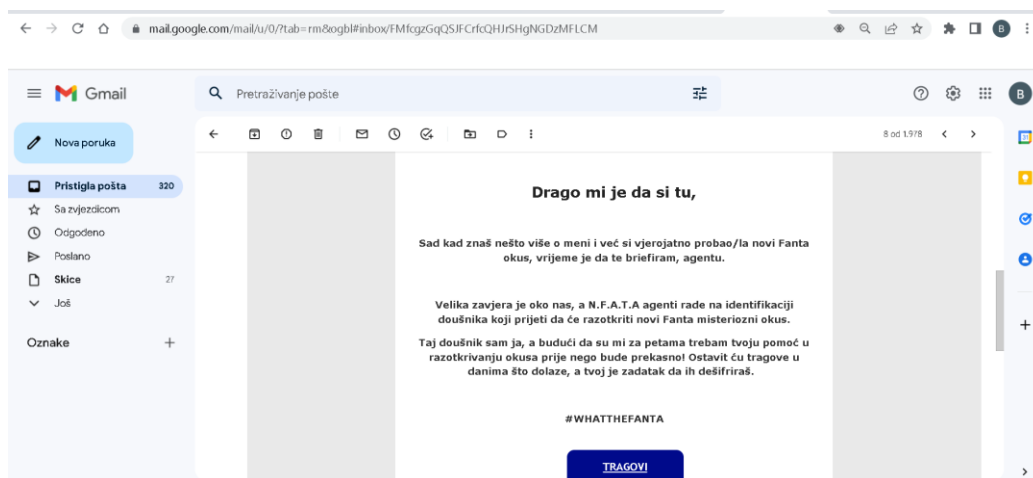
mail.google.com/mail/u/0/?tab=rm&ogbl#inbox/FMfcgzGqQSJFCrfcQHJrSHgNGDzMFLCM

Gmail

Pretraživanje pošte

Nova poruka

Pristigla pošta 320
Sa zvjezdicom
Odgođeno
Poslano
Skice 27
Još

Oznake

8 od 1.978

Drago mi je da si tu,

Sad kad znaš nešto više o meni i već si vjerojatno probao/la novi Fanta okus, vrijeme je da te briefiram, agentu.

Velika zavjera je oko nas, a N.F.A.T.A agenti rade na identifikaciji doušnika koji prijeti da će razotkriti novi Fanta misteriozni okus.

Taj doušnik sam ja, a budući da su mi za petama trebam tvoju pomoć u razotkrivanju okusa prije nego bude prekasno! Ostavit ću tragove u danima što dolaze, a tvoj je zadatak da ih dešifriraš.

#WHATTHEFANTA

TRAGOVI